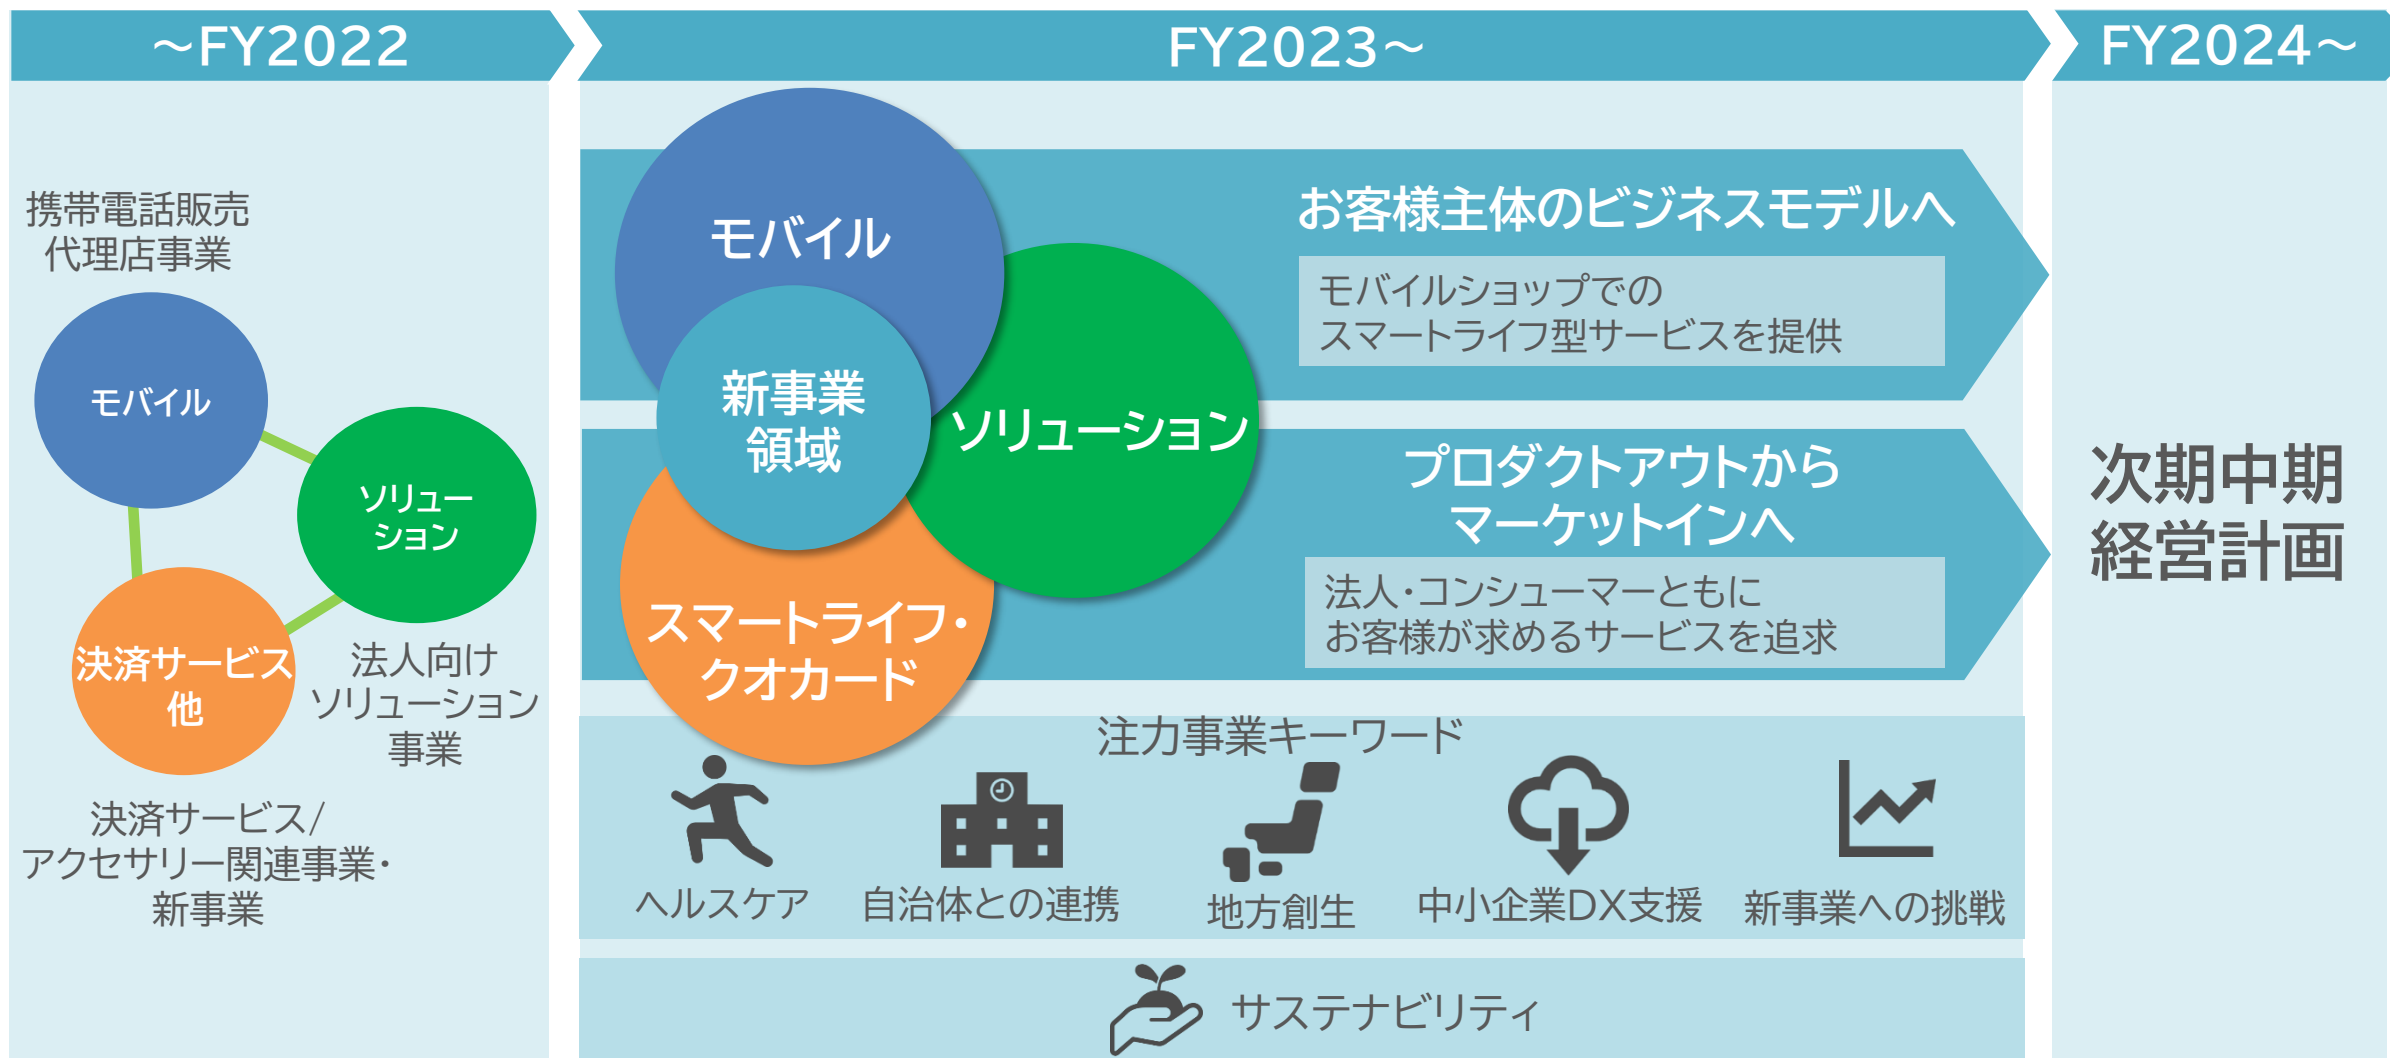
～FY2022

携帯電話販売
代理店事業

モバイル

ソリュー
ション

決済サービス
他

法人向け
ソリューション
事業

決済サービス/
アクセサリー関連事業・
新事業

FY2023～

モバイル

新事業
領域

ソリューション

スマートライフ・
クオカード

お客様主体のビジネスモデルへ

モバイルショップでの
スマートライフ型サービスを提供

プロダクトアウトから
マーケットインへ

法人・コンシューマーともに
お客様が求めるサービスを追求

注力事業キーワード

ヘルスケア

自治体との連携

地方創生

中小企業DX支援

新事業への挑戦

サステナビリティ

FY2024～

次期中期
経営計画